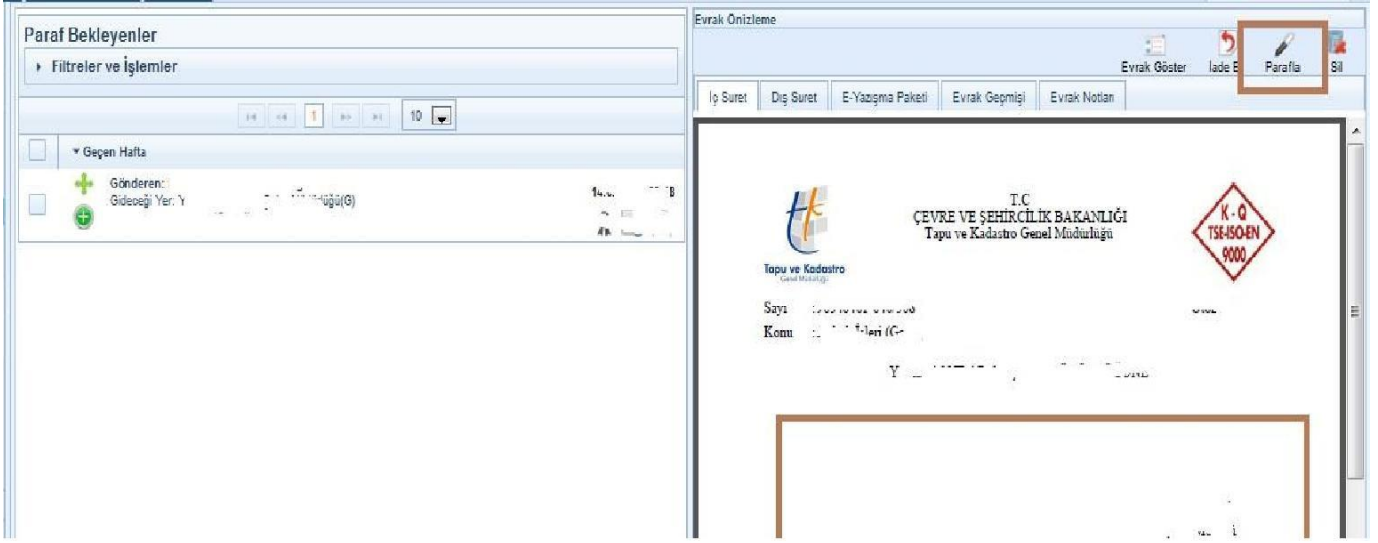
Paraf Bekleyenler

Filtreler ve İşlemler

1 10

Geçen Hafta

Gönderen: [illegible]
Gideceği Yer: Y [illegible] ...üğü(G)

Evrak Önizleme

Evrak Göster
İade E
Parafla
Sil

İç Suret
Dış Suret
E-Yazışma Paketi
Evrak Geçmişi
Evrak Notları

T.C
ÇEVRE VE ŞEHİRCİLİK BAKANLIĞI
Tapu ve Kadastro Genel Müdürlüğü

Tapu ve Kadastro
Genel Müdürlüğü

K-Q
TSE-ISO-EN
9000

Sayı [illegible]
Konu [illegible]

Y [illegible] ...DİNE